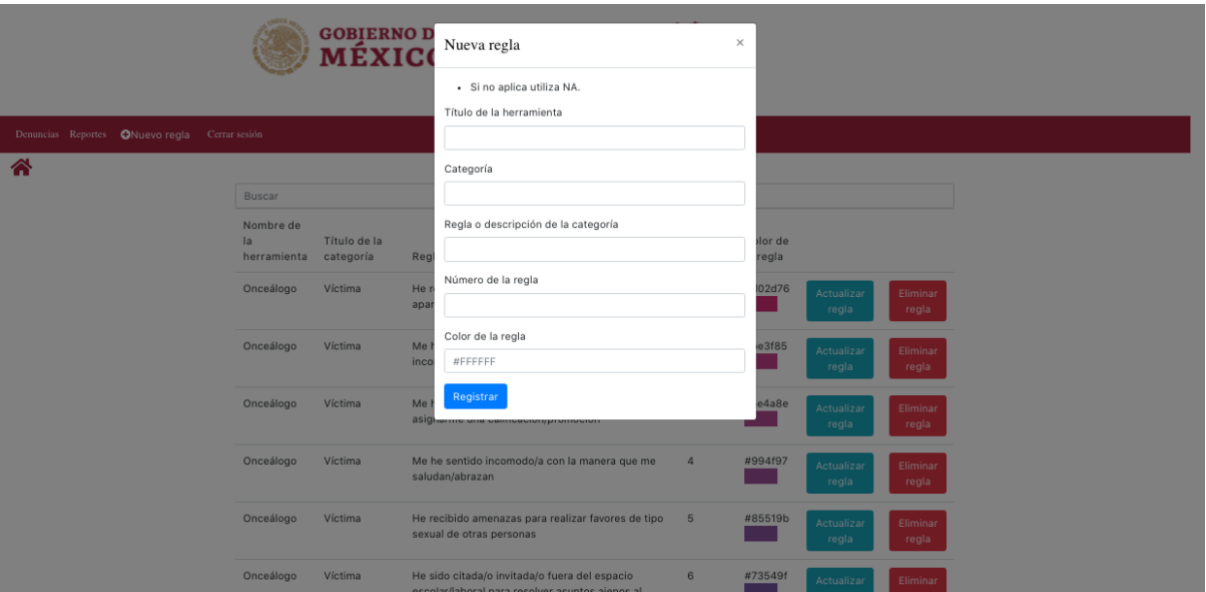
GOBIERNO D
MÉXIC

Denuncias Reportes Nuevo regla Cerrar sesión

Buscar

| Nombre de la herramienta | Título de la categoría | Regl | | olor de regla | | |
|---|---|---|---|---|---|---|
| Onceálogo | Víctima | He r apar | | 02d76 | Actualizar regla | Eliminar regla |
| Onceálogo | Víctima | Me h inco | | e3f85 | Actualizar regla | Eliminar regla |
| Onceálogo | Víctima | Me h asign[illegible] | | e4a8e | Actualizar regla | Eliminar regla |
| Onceálogo | Víctima | Me he sentido incomodo/a con la manera que me saludan/abrazan | 4 | #994f97 | Actualizar regla | Eliminar regla |
| Onceálogo | Víctima | He recibido amenazas para realizar favores de tipo sexual de otras personas | 5 | #85519b | Actualizar regla | Eliminar regla |
| Onceálogo | Víctima | He sido citada/o invitada/o fuera del espacio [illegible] | 6 | #73549f | Actualizar | Eliminar |

Nueva regla ×

• Si no aplica utiliza NA.

Título de la herramienta

Categoría

Regla o descripción de la categoría

Número de la regla

Color de la regla

#FFFFFF

Registrar